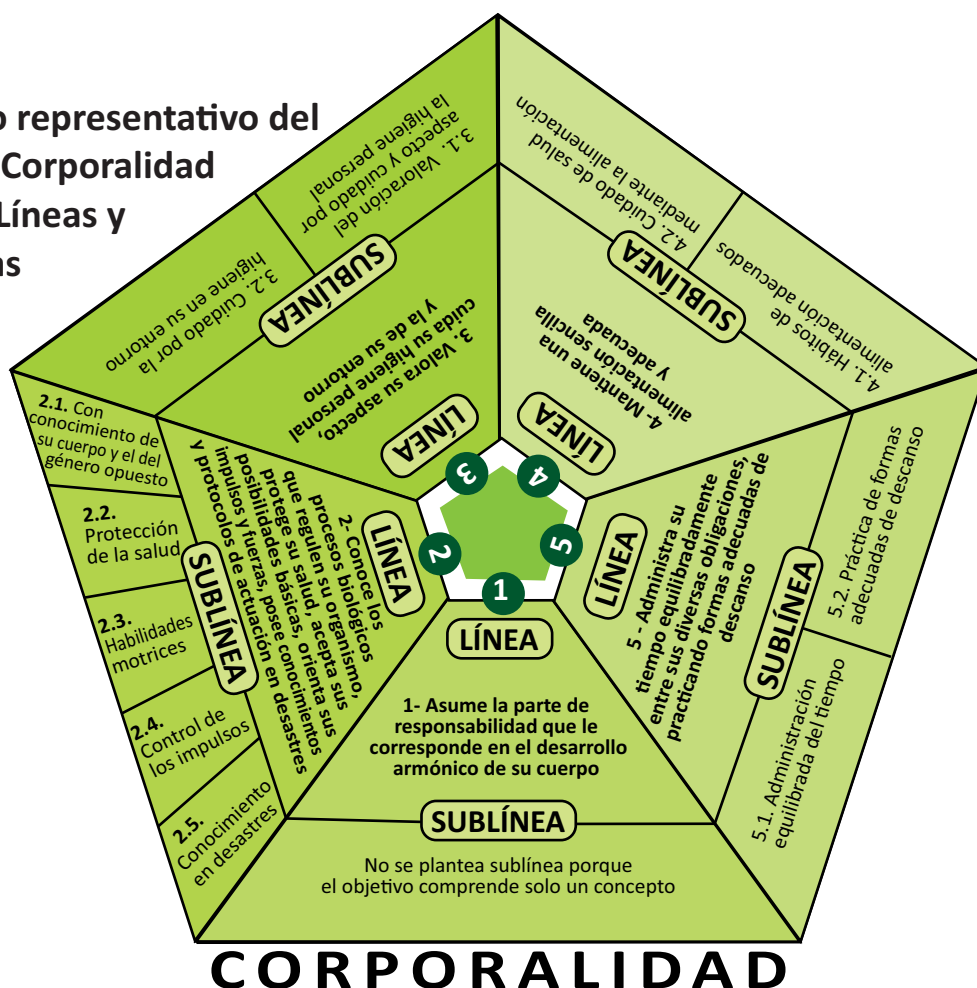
o representativo del
Corporalidad
Líneas y
s

3.1. Valoración del aspecto y cuidado por la higiene personal

3.2. Cuidado por la higiene en su entorno

SUBLÍNEA

3. Valora su aspecto, cuida su higiene personal y la de su entorno

LÍNEA

4.2. Cuidado de salud mediante la alimentación

4.1. Hábitos de alimentación adecuados

SUBLÍNEA

4- Mantiene una alimentación sencilla y adecuada

LÍNEA

2.1. Con conocimiento de su cuerpo y el del género opuesto

2.2. Protección de la salud

2.3. Habilidades motrices

2.4. Control de los impulsos

2.5. Conocimiento en desastres

SUBLÍNEA

2- Conoce los procesos biológicos que regulen su organismo, protege su salud, acepta sus posibilidades básicas, orienta sus impulsos y fuerzas, posee conocimientos y protocolos de actuación en desastres

LÍNEA

3
4
2
5
1

5 - Administra su tiempo equilibradamente entre sus diversas obligaciones, practicando formas adecuadas de descanso

LÍNEA

SUBLÍNEA

5.2. Práctica de formas adecuadas de descanso

5.1. Administración equilibrada del tiempo

LÍNEA

1- Asume la parte de responsabilidad que le corresponde en el desarrollo armónico de su cuerpo

SUBLÍNEA

No se plantea sublínea porque el objetivo comprende solo un concepto

CORPORALIDAD